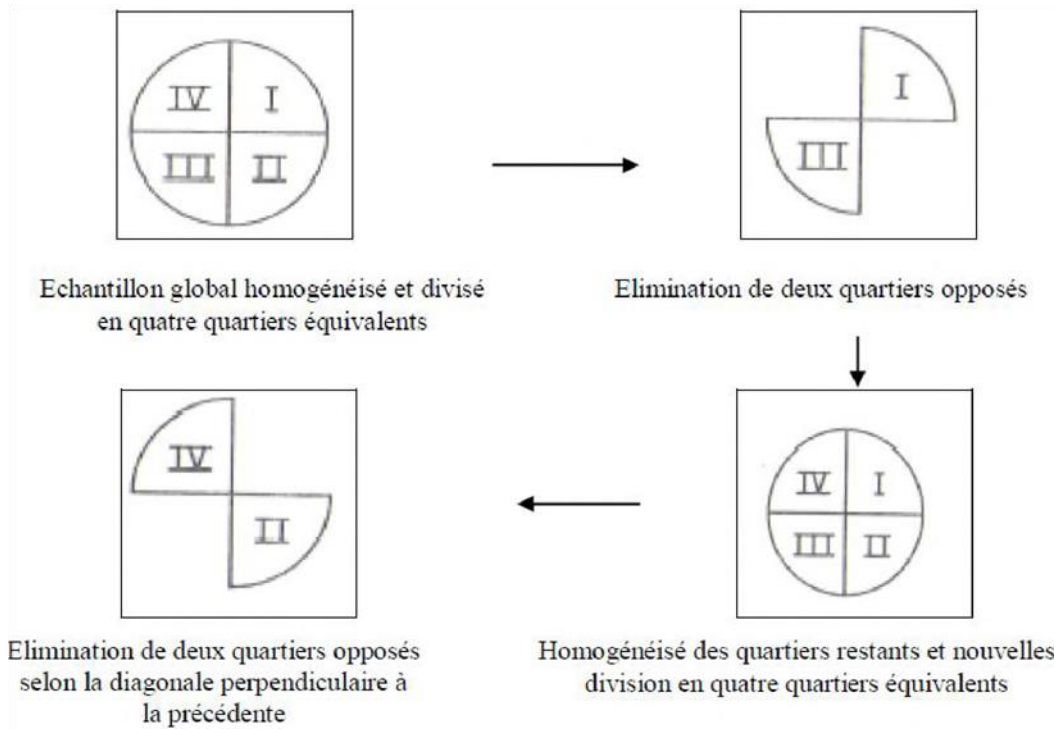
IV I
III II

I
III

Echantillon global homogénéisé et divisé en quatre quartiers équivalents

Elimination de deux quartiers opposés

IV
II

IV I
III II

Elimination de deux quartiers opposés selon la diagonale perpendiculaire à la précédente

Homogénéisé des quartiers restants et nouvelles division en quatre quartiers équivalents